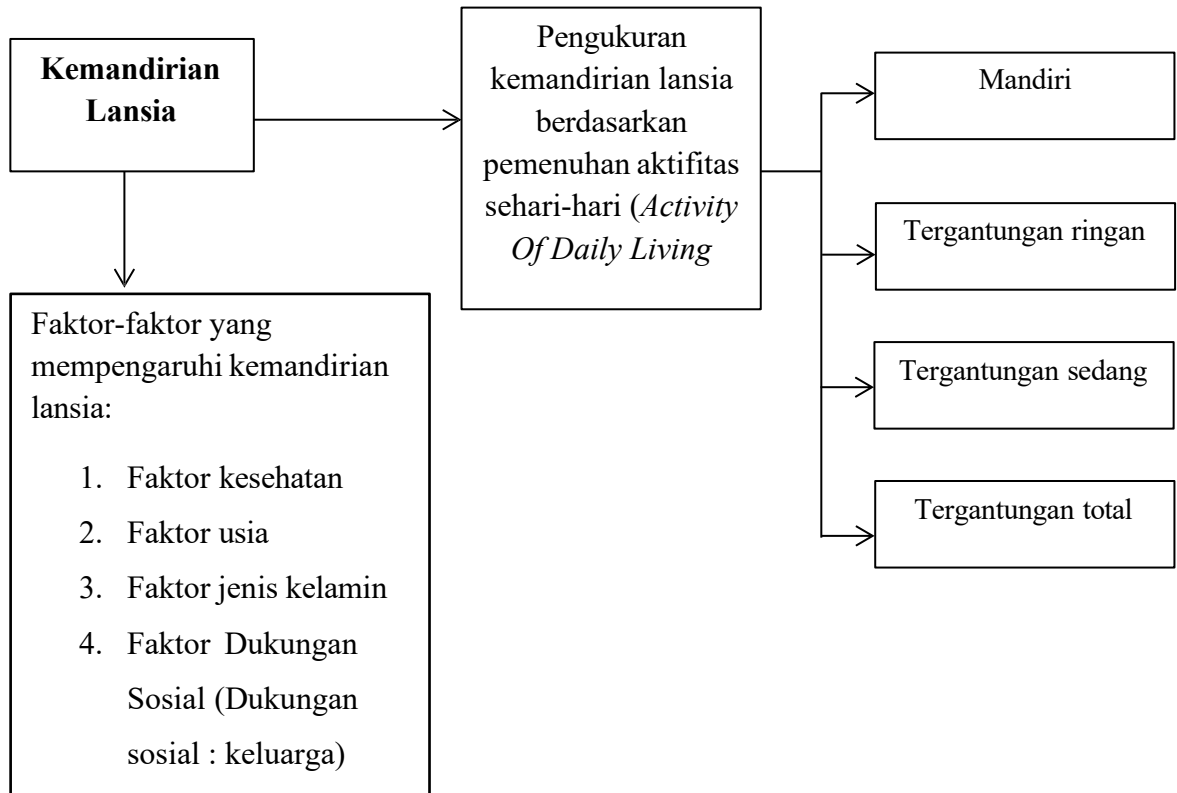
**Kemandirian Lansia**

Pengukuran kemandirian lansia berdasarkan pemenuhan aktifitas sehari-hari (*Activity Of Daily Living*

Mandiri

Tergantungan ringan

Tergantungan sedang

Tergantungan total

Faktor-faktor yang mempengaruhi kemandirian lansia:

1. Faktor kesehatan
2. Faktor usia
3. Faktor jenis kelamin
4. Faktor Dukungan Sosial (Dukungan sosial : keluarga)